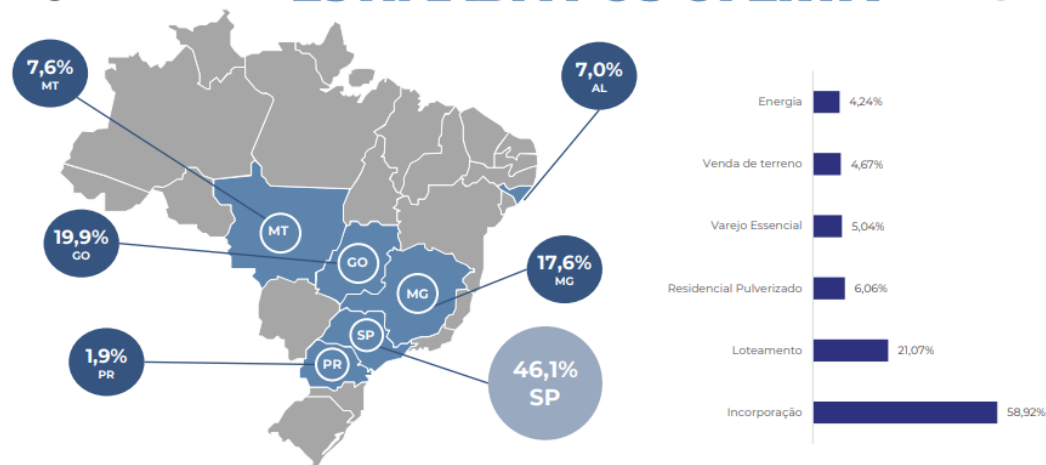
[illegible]

7,6%
MT

7,0%
AL

19,9%
GO

17,6%
MG

1,9%
PR

46,1%
SP

MT

GO

MG

SP

PR

Energia 4,24%

Venda de terreno 4,67%

Varejo Essencial 5,04%

Residencial Pulverizado 6,06%

Loteamento 21,07%

Incorporação 58,92%